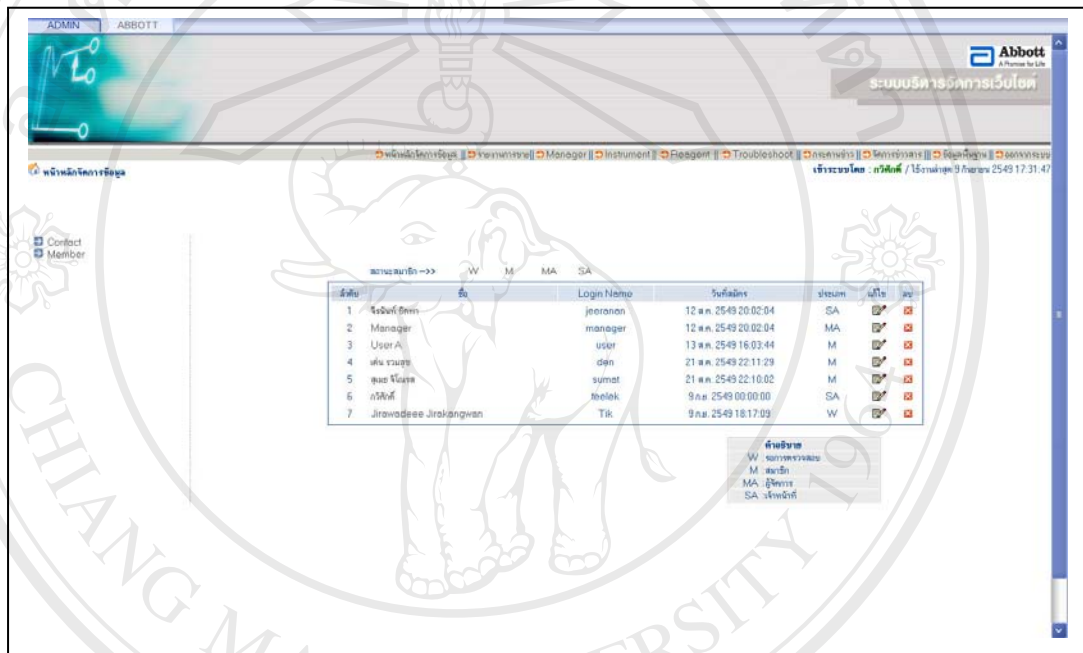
ADMIN ABBOTT

Abbott
A Promise for Life

ระบบบริหารจัดการเว็บไซต์

หน้าหลักจัดการข้อมูล || รายงานการขาย || Manager || Instrument || Reagent || Troubleshoot || กระดานข่าว || จัดการข่าวสาร || ข้อมูลพื้นฐาน || ออกจากระบบ

หน้าหลักจัดการข้อมูล

เข้าระบบโดย : กวิศักดิ์ / ใช้งานล่าสุด 9 กันยายน 2549 17:31:47

Contact
Member

สถานะสมาชิก --->> W M MA SA

| ลำดับ | ชื่อ | Login Name | วันที่สมัคร | ประเภท | แก้ไข | ลบ |
|---|---|---|---|---|---|---|
| 1 | จีรนันท์ จิตตา | jeeranan | 12 ส.ค. 2549 20:02:04 | SA | | |
| 2 | Manager | manager | 12 ส.ค. 2549 20:02:04 | MA | | |
| 3 | User A | user | 13 ส.ค. 2549 16:03:44 | M | | |
| 4 | เด่น รวมสุข | den | 21 ส.ค. 2549 22:11:29 | M | | |
| 5 | สุเมธ จีโนเขต | sumet | 21 ส.ค. 2549 22:10:02 | M | | |
| 6 | กวิศักดิ์ | teelek | 9 ก.ย. 2549 00:00:00 | SA | | |
| 7 | Jirawadeee Jirakangwan | Tik | 9 ก.ย. 2549 18:17:09 | W | | |

คำอธิบาย
W รอการตรวจสอบ
M สมาชิก
MA ผู้จัดการ
SA เจ้าหน้าที่